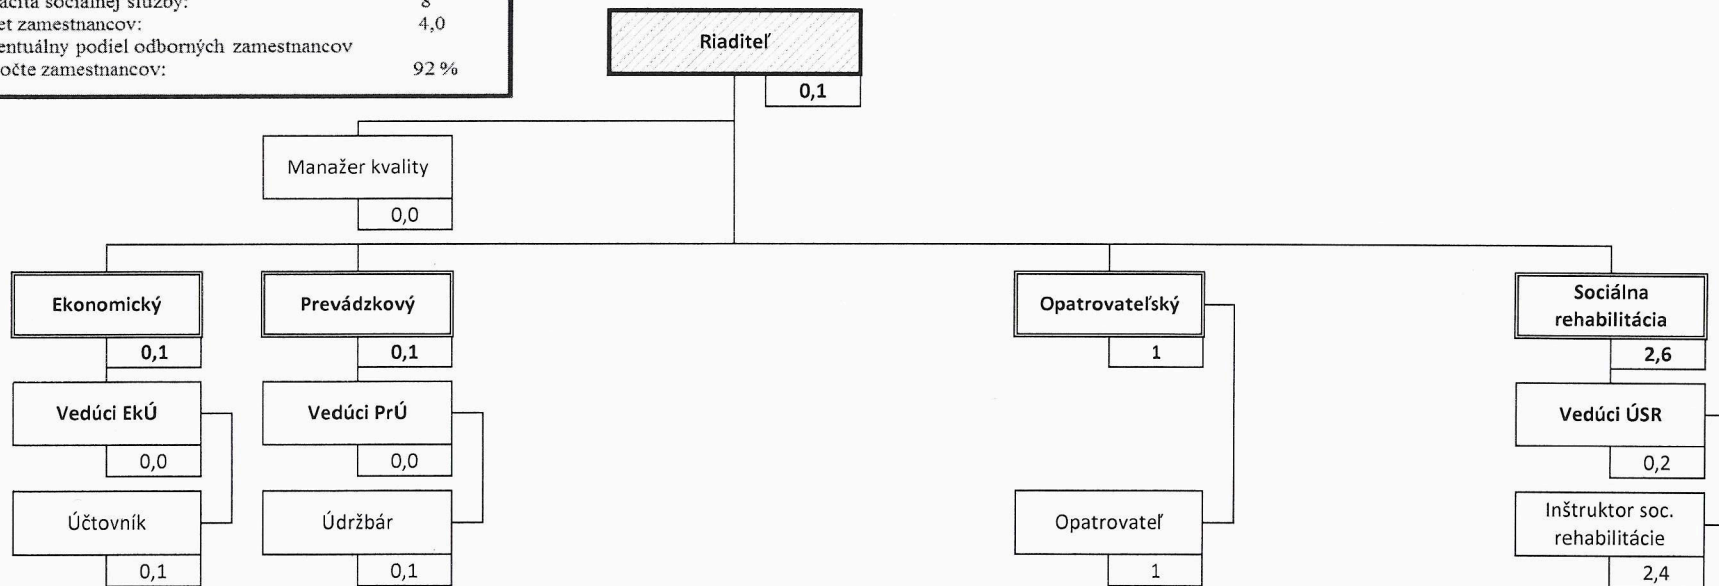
acita sociálnej služby: 8
et zamestnancov: 4,0
entuálny podiel odborných zamestnancov
očte zamestnancov: 92 %

Riaditeľ
0,1

Manažer kvality
0,0

Ekonomický
0,1

Vedúci EkÚ
0,0

Účtovník
0,1

Prevádzkový
0,1

Vedúci PrÚ
0,0

Údržbár
0,1

Opatrovateľský
1

Opatrovateľ
1

Sociálna rehabilitácia
2,6

Vedúci ÚSR
0,2

Inštruktor soc. rehabilitácie
2,4